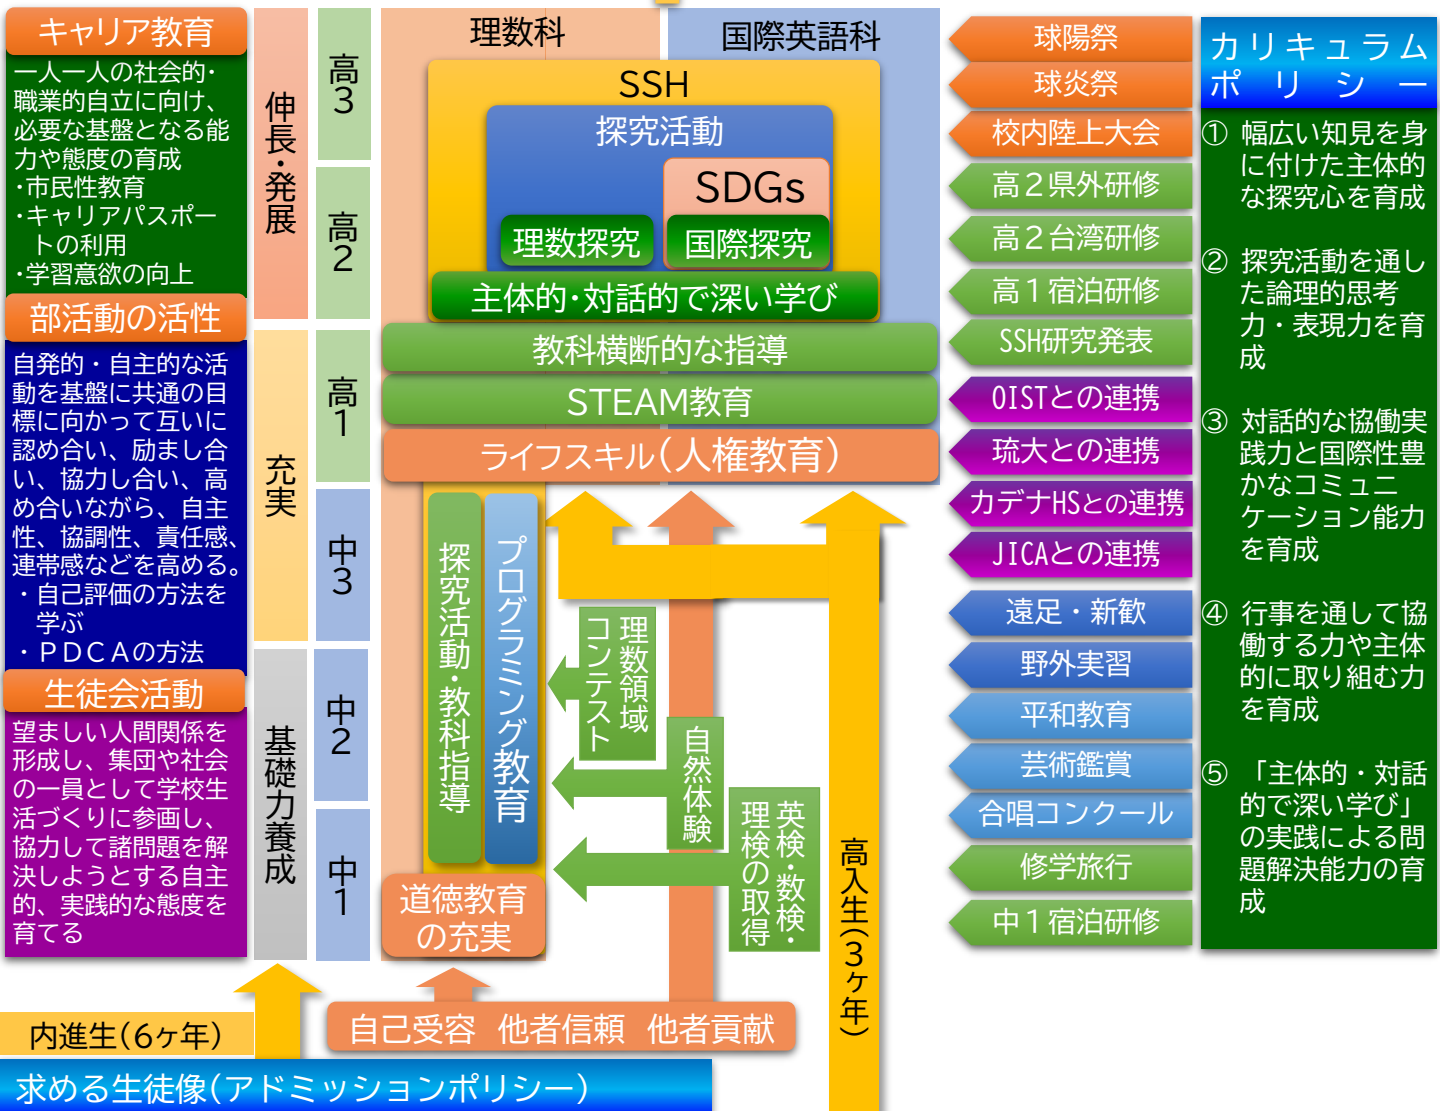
キャリア教育

一人一人の社会的・職業的自立に向け、必要な基盤となる能力や態度の育成
・市民性教育
・キャリアパスポートの利用
・学習意欲の向上

部活動の活性

自発的・自主的な活動を基盤に共通の目標に向かって互いに認め合い、励まし合い、協力し合い、高め合いながら、自主性、協調性、責任感、連帯感などを高める。
・自己評価の方法を学ぶ
・ＰＤＣＡの方法

生徒会活動

望ましい人間関係を形成し、集団や社会の一員として学校生活づくりに参画し、協力して諸問題を解決しようとする自主的、実践的な態度を育てる

伸長・発展

充実

基礎力養成

高3

高2

高1

中3

中2

中1

理数科

国際英語科

SSH

探究活動

SDGs

理数探究

国際探究

主体的・対話的で深い学び

教科横断的な指導

STEAM教育

ライフスキル(人権教育)

探究活動・教科指導

プログラミング教育

理数領域コンテスト

自然体験

英検・数検・理検の取得

道徳教育の充実

高入生(3ヶ年)

内進生(6ヶ年)

自己受容　他者信頼　他者貢献

求める生徒像(アドミッションポリシー)

球陽祭

球炎祭

校内陸上大会

高２県外研修

高２台湾研修

高１宿泊研修

SSH研究発表

OISTとの連携

琉大との連携

カデナHSとの連携

JICAとの連携

遠足・新歓

野外実習

平和教育

芸術鑑賞

合唱コンクール

修学旅行

中１宿泊研修

カリキュラムポリシー

① 幅広い知見を身に付けた主体的な探究心を育成

② 探究活動を通した論理的思考力・表現力を育成

③ 対話的な協働実践力と国際性豊かなコミュニケーション能力を育成

④ 行事を通して協働する力や主体的に取り組む力を育成

⑤ 「主体的・対話的で深い学び」の実践による問題解決能力の育成